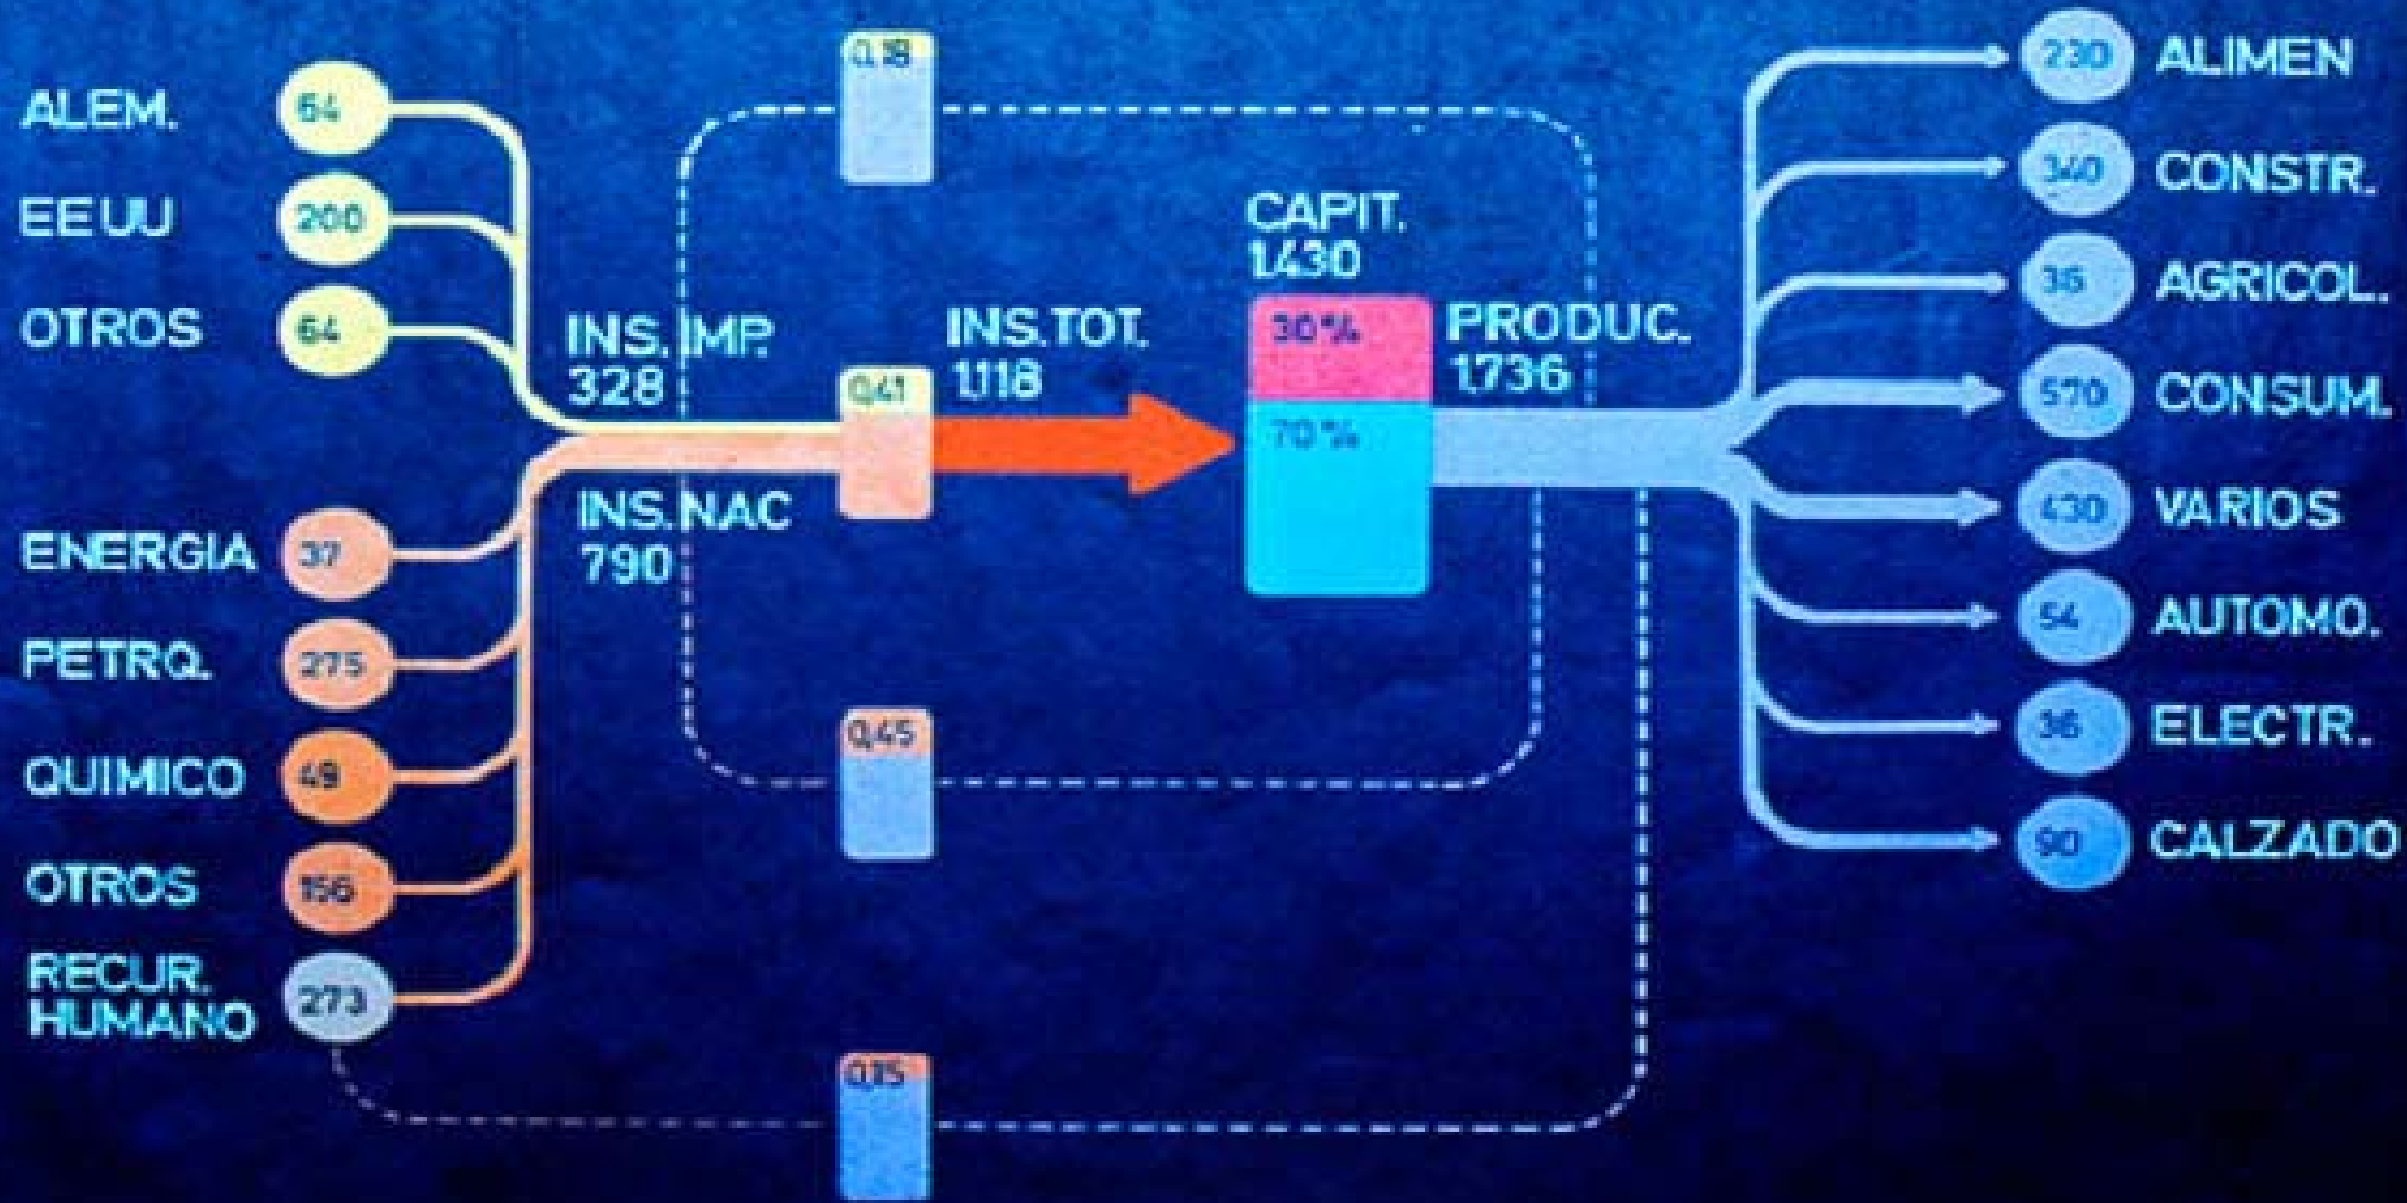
ALEM. 64
EEUU 200
OTROS 64

0,18

INS. IMP. 328
INS. TOT. 1.118
0,41
INS. NAC 790

CAPIT. 1.430
30 %
70 %
PRODUC. 1.736

ENERGIA 37
PETRQ. 275
QUIMICO 49
OTROS 156
RECUR. HUMANO 273

0,45
0,35

230 ALIMEN
340 CONSTR.
36 AGRICOL.
570 CONSUM.
430 VARIOS
54 AUTOMO.
36 ELECTR.
90 CALZADO